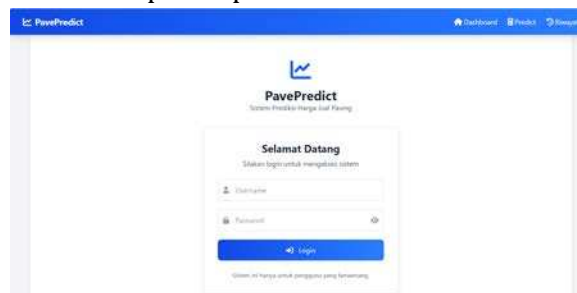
PavePredict

Dashboard Predict Riwayat

PavePredict

Sistem Prediksi Harga Jual Paving

Selamat Datang

Silakan login untuk mengakses sistem

Username

Password

Login

Sistem ini hanya untuk pengguna yang berwenang